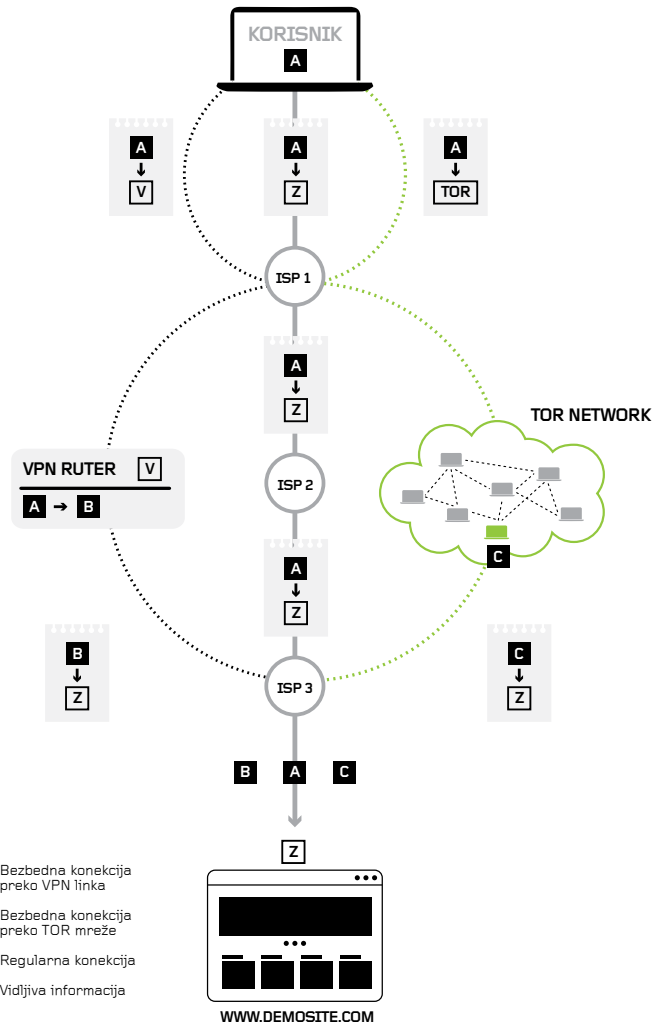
KORISNIK
A

A
↓
V

A
↓
Z

A
↓
TOR

ISP 1

A
↓
Z

TOR NETWORK

VPN RUTER V
A → B

ISP 2

C

A
↓
Z

B
↓
Z

C
↓
Z

ISP 3

B A C

Z

Bezbedna konekcija preko VPN linka

Bezbedna konekcija preko TOR mreže

Regularna konekcija

Vidljiva informacija

WWW.DEMOSITE.COM